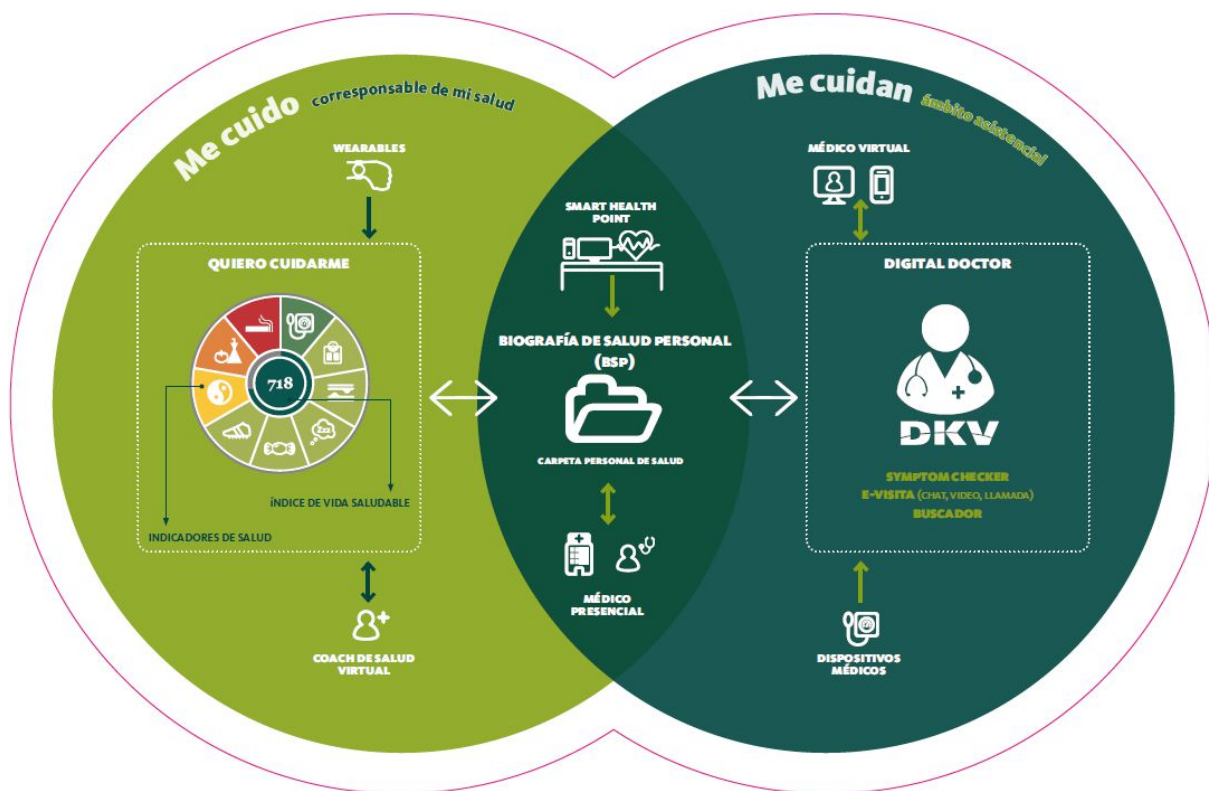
Me cuido corresponsable de mi salud

WEARABLES

QUIERO CUIDARME

718

ÍNDICE DE VIDA SALUDABLE

INDICADORES DE SALUD

COACH DE SALUD VIRTUAL

SMART HEALTH POINT

BIOGRAFÍA DE SALUD PERSONAL (BSP)

CARPETA PERSONAL DE SALUD

MÉDICO PRESENCIAL

Me cuidan ámbito asistencial

MÉDICO VIRTUAL

DIGITAL DOCTOR

DKV

SYMPTOM CHECKER
E-VISITA (CHAT, VIDEO, LLAMADA)
BUSCADOR

DISPOSITIVOS MÉDICOS